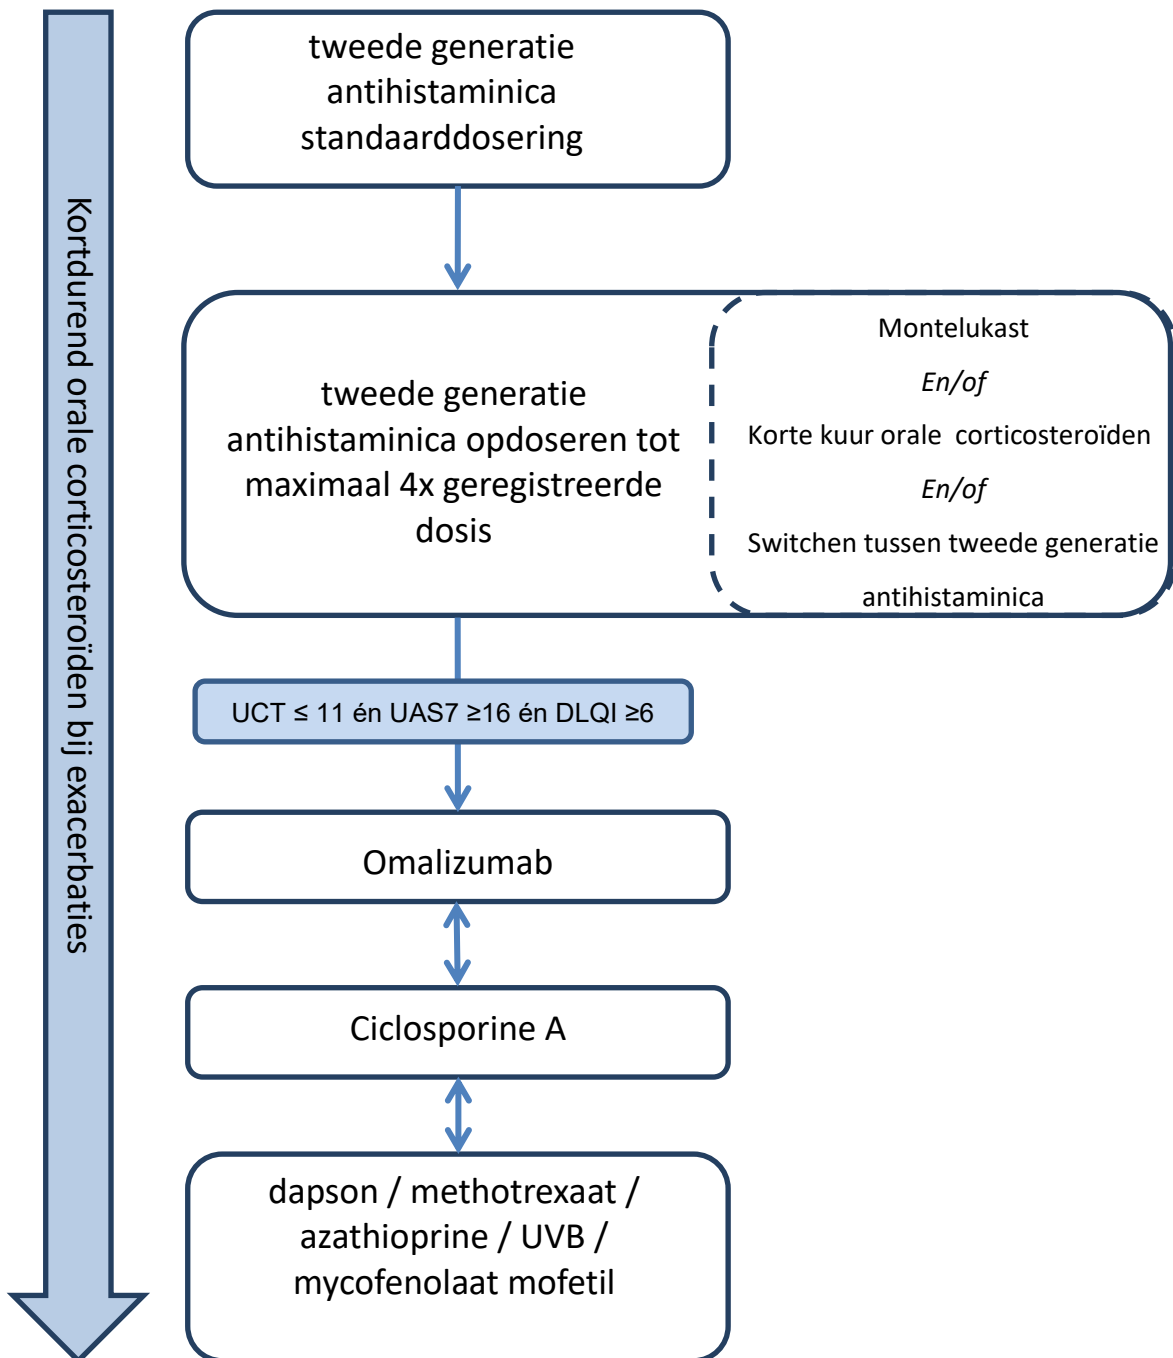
Kortdurend orale corticosteroïden bij exacerbaties

tweede generatie antihistaminica standaarddosering

tweede generatie antihistaminica opdoseren tot maximaal 4x geregistreerde dosis

Montelukast

En/of

Korte kuur orale corticosteroïden

En/of

Switchen tussen tweede generatie antihistaminica

UCT ≤ 11 én UAS7 ≥16 én DLQI ≥6

Omalizumab

Ciclosporine A

dapson / methotrexaat / azathioprine / UVB / mycofenolaat mofetil